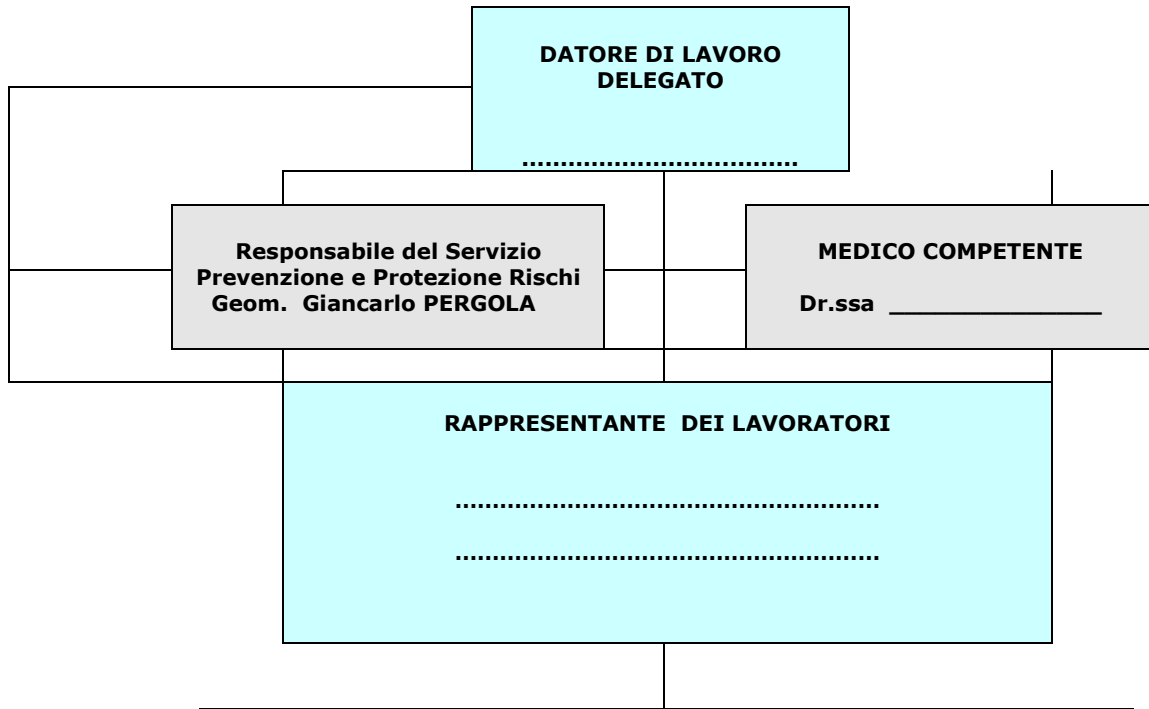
DATORE DI LAVORO DELEGATO

……………………………

Responsabile del Servizio Prevenzione e Protezione Rischi Geom. Giancarlo PERGOLA

MEDICO COMPETENTE

Dr.ssa _______________

RAPPRESENTANTE DEI LAVORATORI

………………………………………………

………………………………………………